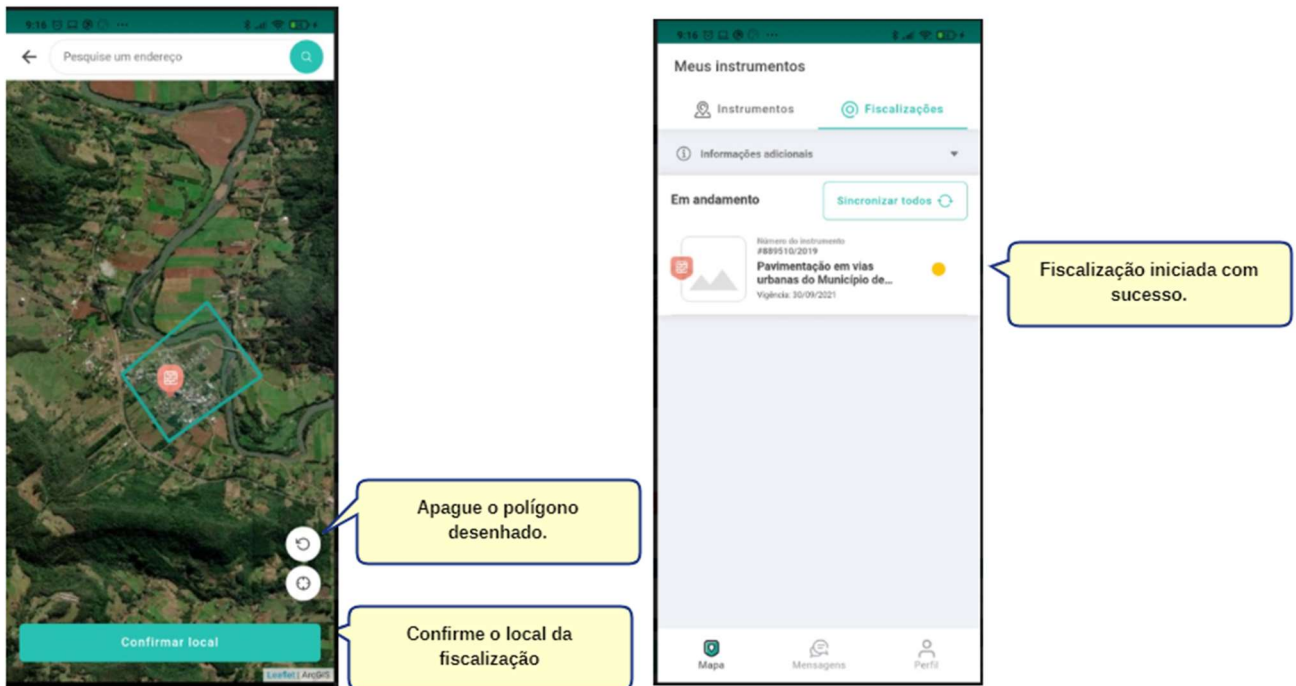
9:16

Pesquise um endereço

Confirmar local

Leaflet | ArcGIS

Apague o polígono desenhado.

Confirme o local da fiscalização

9:16

Meus instrumentos

Instrumentos

Fiscalizações

Informações adicionais

Em andamento

Sincronizar todos

Número do instrumento
#889510/2019
Pavimentação em vias urbanas do Município de...
Vigência: 30/09/2021

Mapa

Mensagens

Perfil

Fiscalização iniciada com sucesso.